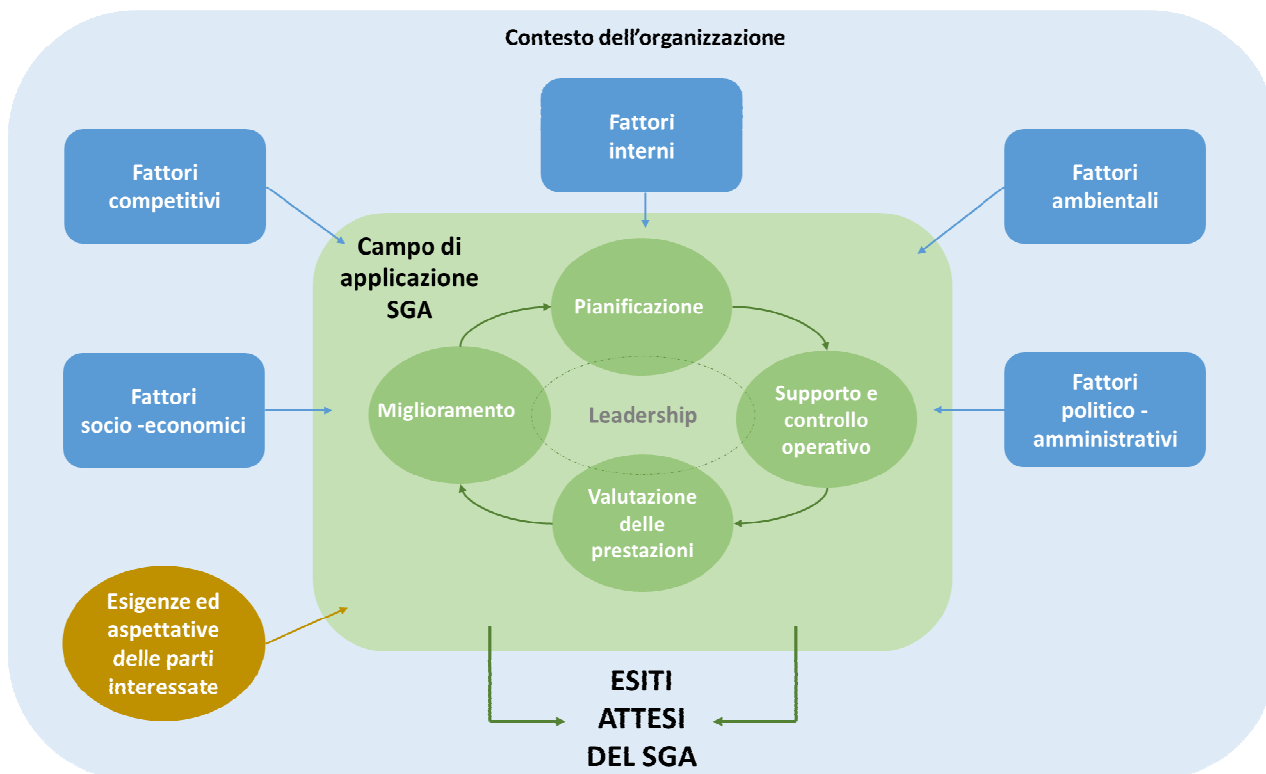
Contesto dell’organizzazione

Fattori interni

Fattori competitivi

Fattori ambientali

Campo di applicazione SGA

Pianificazione

Fattori socio -economici

Miglioramento

Leadership

Supporto e controllo operativo

Fattori politico - amministrativi

Valutazione delle prestazioni

Esigenze ed aspettative delle parti interessate

ESITI ATTESI DEL SGA